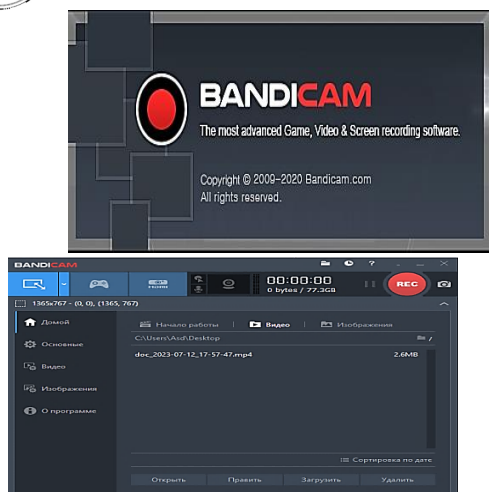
BANDICAM

The most advanced Game, Video & Screen recording software.

Copyright © 2009-2020 Bandicam.com
All rights reserved.

BANDICAM

00:00:00
0 bytes / 77.3GB

REC

1365x767 - (0, 0), (1365, 767)

Домой
Основные
Видео
Изображения
О программе

Начало работы | Видео | Изображения

C:\Users\Asd\Desktop

doc_2023-07-12_17-57-47.mp4 2.6MB

Сортировка по дате

Открыть Править Загрузить Удалить